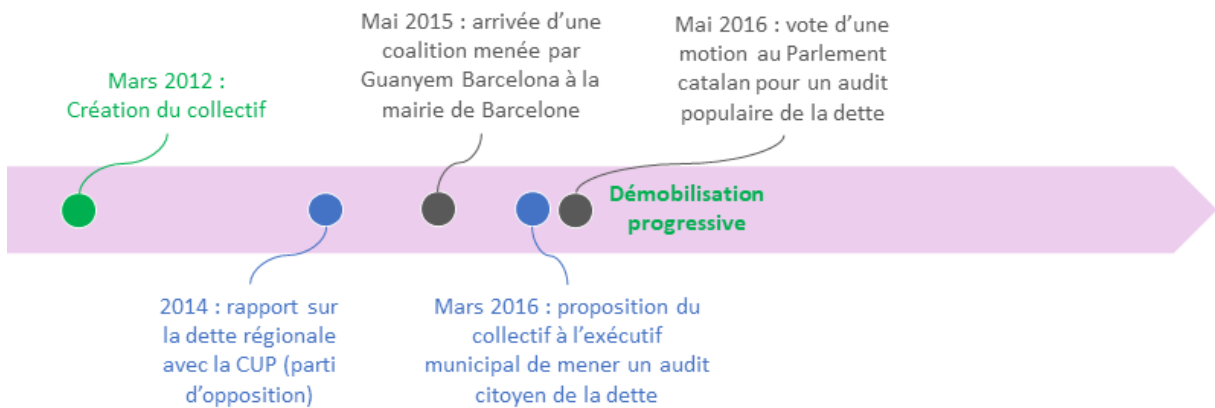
Mars 2012 : Création du collectif

Mai 2015 : arrivée d'une coalition menée par Guanyem Barcelona à la mairie de Barcelone

Mai 2016 : vote d'une motion au Parlement catalan pour un audit populaire de la dette

Démobilisation progressive

2014 : rapport sur la dette régionale avec la CUP (parti d'opposition)

Mars 2016 : proposition du collectif à l'exécutif municipal de mener un audit citoyen de la dette